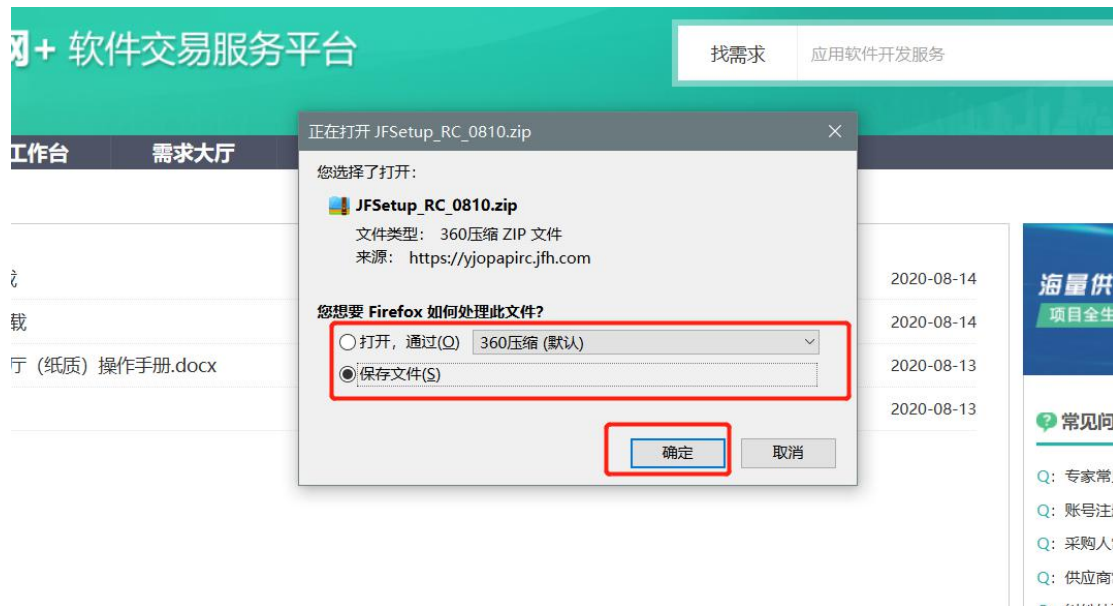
网+ 软件交易服务平台

找需求 应用软件开发服务

工作台 需求大厅

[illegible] 2020-08-14
载 2020-08-14
厅（纸质）操作手册.docx 2020-08-13
2020-08-13

正在打开 JFSetup_RC_0810.zip

您选择了打开：

JFSetup_RC_0810.zip

文件类型： 360压缩 ZIP 文件
来源： https://yjopapirc.jfh.com

您想要 Firefox 如何处理此文件？

打开，通过(O) 360压缩 (默认)

保存文件(S)

确定 取消

海量供
项目全生

常见问

Q: 专家常
Q: 账号注
Q: 采购人
Q: 供应商